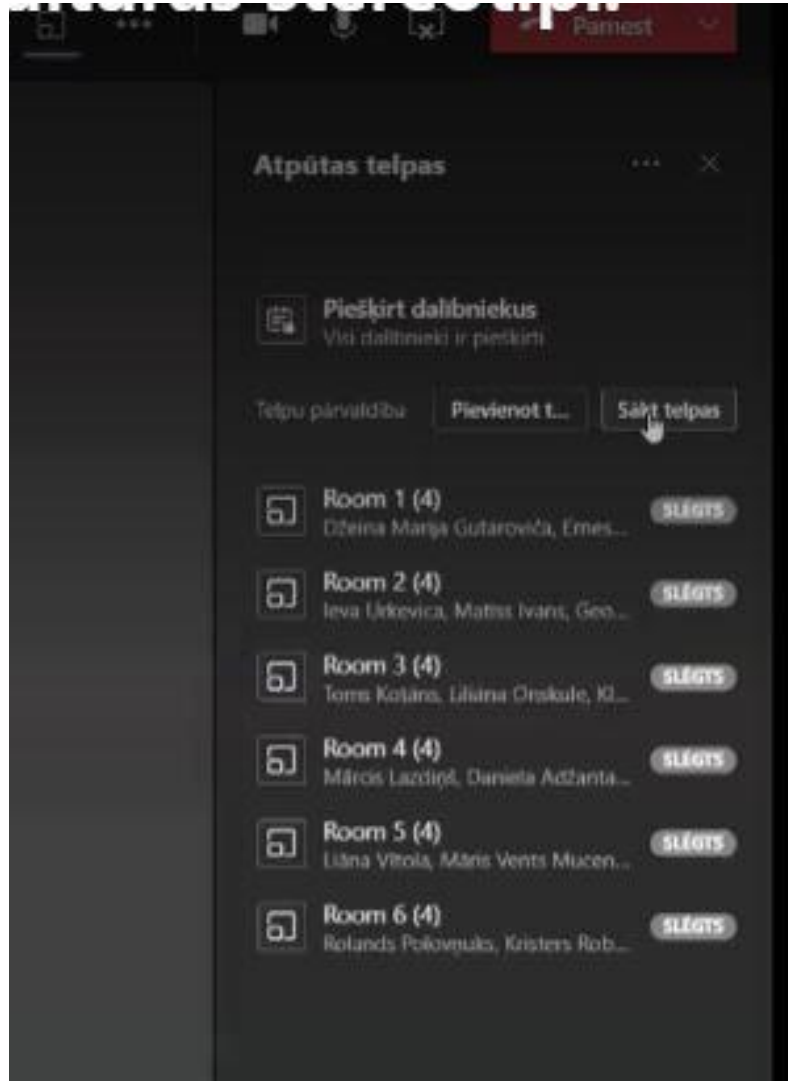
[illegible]

Pamest

Atpūtas telpas

Piešķirt dalībniekus
Visi dalībnieki ir piešķirti

Telpu pārvaldību Pievienot t... Sākt telpas

Room 1 (4)
Džeina Marija Gutaroviča, Ernes... SLĒGTS

Room 2 (4)
Ieva Urkevica, Matīss Ivans, Geo... SLĒGTS

Room 3 (4)
Toms Kotāns, Liliāna Onskule, Kl... SLĒGTS

Room 4 (4)
Mārcis Lazdiņš, Daniela Adžanta... SLĒGTS

Room 5 (4)
Liāna Vītola, Māris Vents Mucen... SLĒGTS

Room 6 (4)
Rolands Polovņuks, Kristers Rob... SLĒGTS